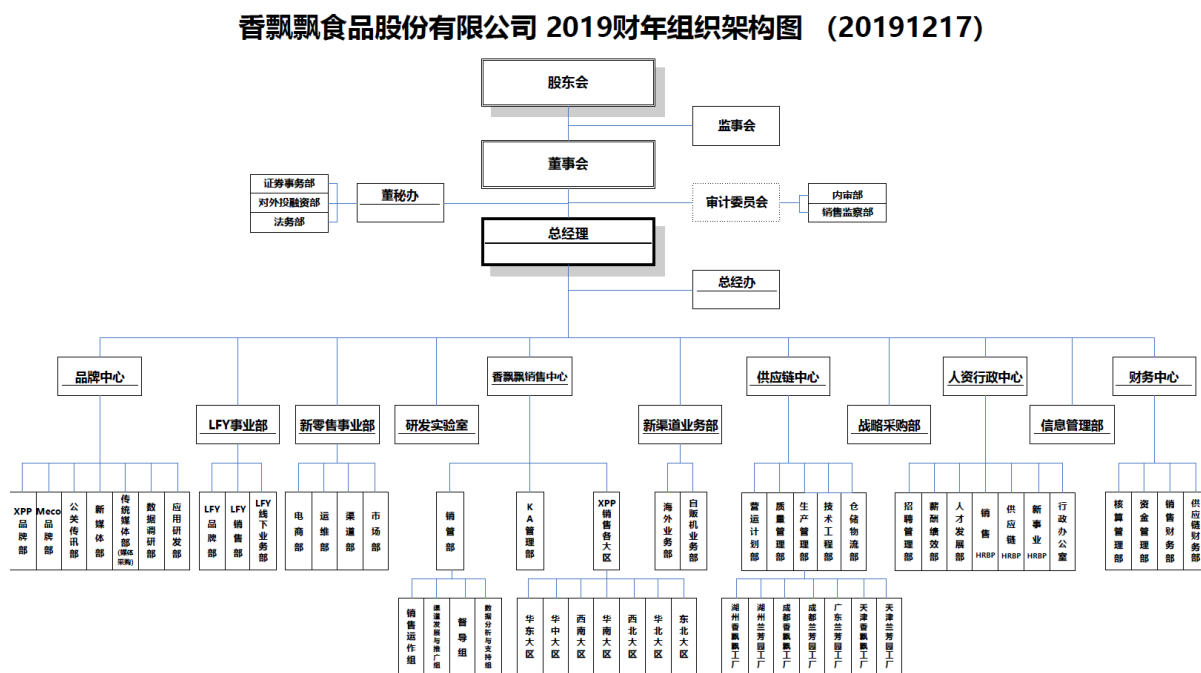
香飘飘食品股份有限公司 2019财年组织架构图 （20191217）

股东会

监事会

董事会

证券事务部
对外投融资部
法务部

董秘办

审计委员会

内审部
销售监察部

总经理

总经办

品牌中心

XPP品牌部
Meco品牌部
公关传讯部
新媒体部
传统媒体部（媒体采购）
数据调研部
应用研发部

LFY事业部

LFY品牌部
LFY销售部
LFY线下业务部

新零售事业部

电商部
运维部
渠道部
市场部

研发实验室

香飘飘销售中心

销管部

销售运作组
渠道发展与推广组
督导组
数据分析与支持组

KA管理部

XPP销售各大区

华东大区
华中大区
西南大区
华南大区
西北大区
华北大区
东北大区

新渠道业务部

海外业务部
自贩机业务部

供应链中心

营运计划部
质量管理部
生产管理部
技术工程部
仓储物流部

湖州香飘飘工厂
湖州兰芳园工厂
成都香飘飘工厂
成都兰芳园工厂
广东兰芳园工厂
天津香飘飘工厂
天津兰芳园工厂

战略采购部

人资行政中心

招聘管理部
薪酬绩效部
人才发展部
销售HRBP
供应链HRBP
新事业HRBP
行政办公室

信息管理部

财务中心

核算管理部
资金管理部
销售财务部
供应链财务部